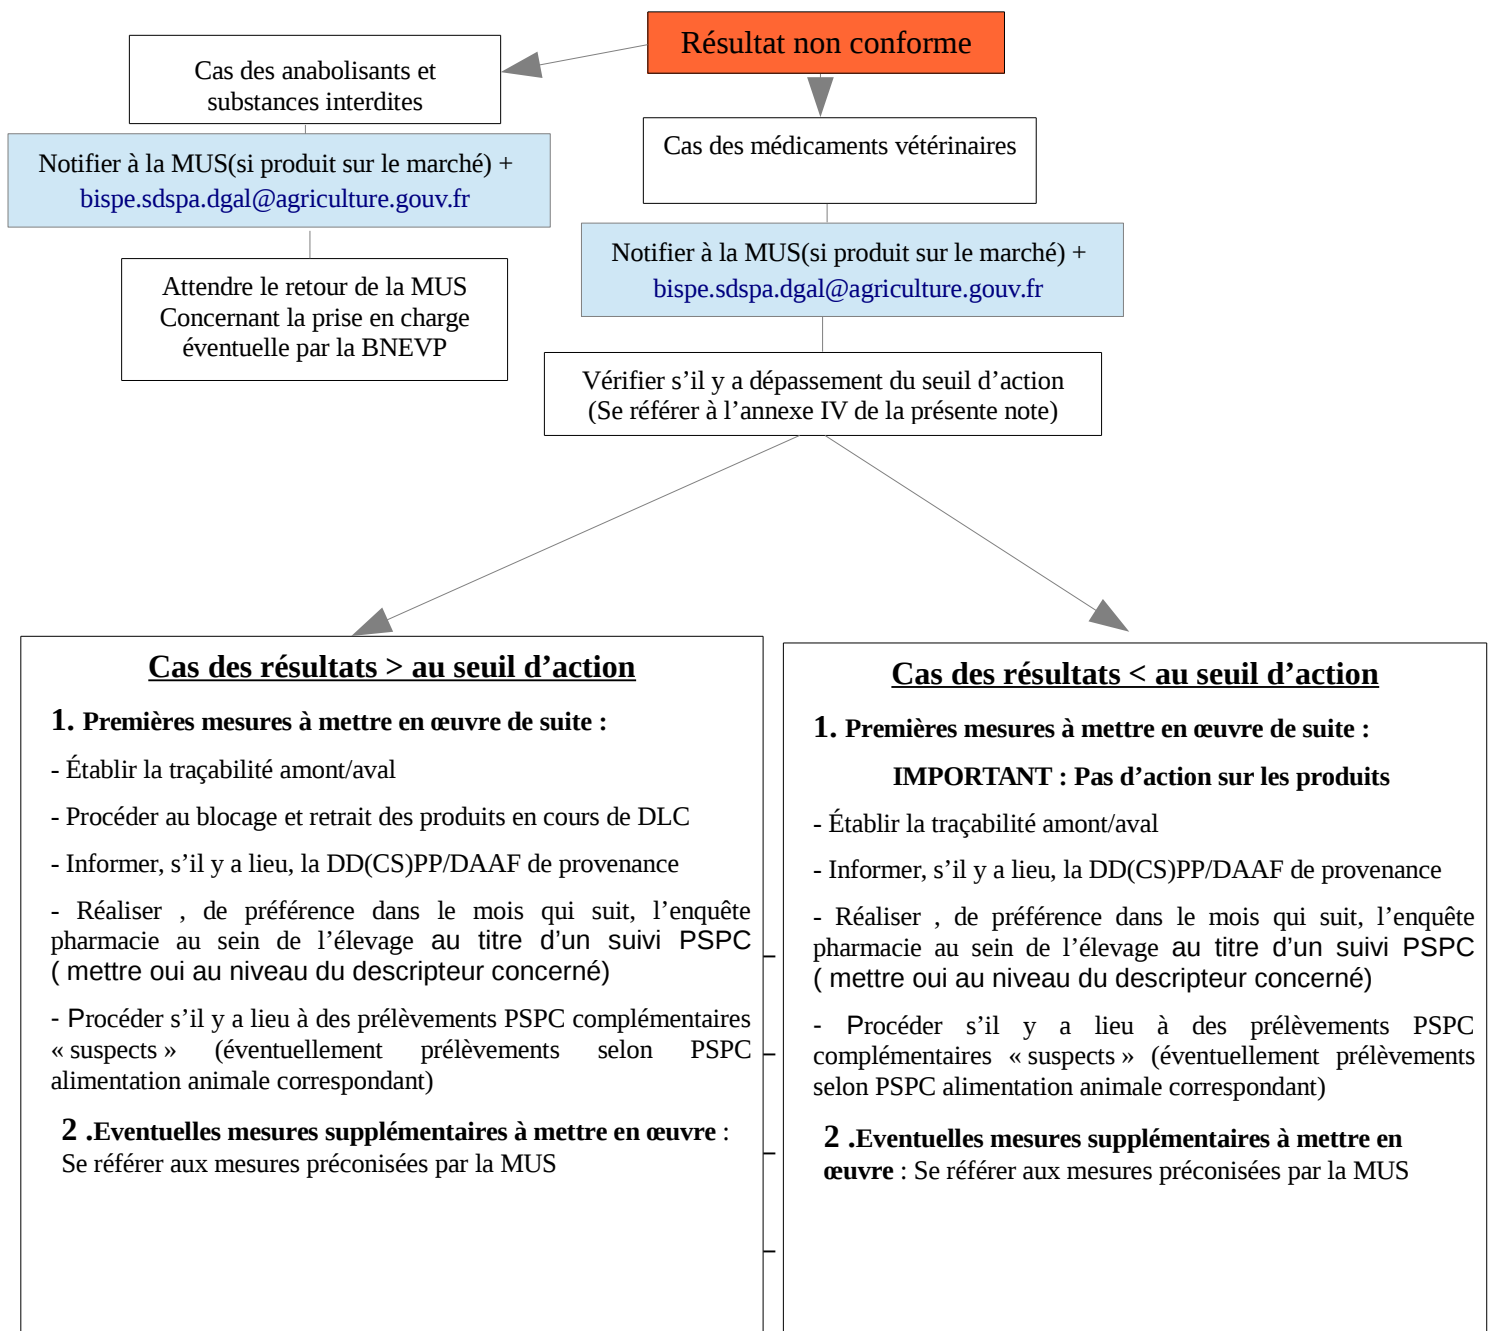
Résultat non conforme

Cas des anabolisants et substances interdites

Notifier à la MUS(si produit sur le marché) + bispe.sdspa.dgal@agriculture.gouv.fr

Attendre le retour de la MUS Concernant la prise en charge éventuelle par la BNEVP

Cas des médicaments vétérinaires

Notifier à la MUS(si produit sur le marché) + bispe.sdspa.dgal@agriculture.gouv.fr

Vérifier s'il y a dépassement du seuil d'action (Se référer à l'annexe IV de la présente note)

Cas des résultats > au seuil d'action

1. Premières mesures à mettre en œuvre de suite :

- Établir la traçabilité amont/aval

- Procéder au blocage et retrait des produits en cours de DLC

- Informer, s'il y a lieu, la DD(CS)PP/DAAF de provenance

- Réaliser , de préférence dans le mois qui suit, l'enquête pharmacie au sein de l'élevage au titre d'un suivi PSPC ( mettre oui au niveau du descripteur concerné)

- Procéder s'il y a lieu à des prélèvements PSPC complémentaires « suspects » (éventuellement prélèvements selon PSPC alimentation animale correspondant)

2 .Eventuelles mesures supplémentaires à mettre en œuvre : Se référer aux mesures préconisées par la MUS

Cas des résultats < au seuil d'action

1. Premières mesures à mettre en œuvre de suite :

IMPORTANT : Pas d'action sur les produits

- Établir la traçabilité amont/aval

- Informer, s'il y a lieu, la DD(CS)PP/DAAF de provenance

- Réaliser , de préférence dans le mois qui suit, l'enquête pharmacie au sein de l'élevage au titre d'un suivi PSPC ( mettre oui au niveau du descripteur concerné)

- Procéder s'il y a lieu à des prélèvements PSPC complémentaires « suspects » (éventuellement prélèvements selon PSPC alimentation animale correspondant)

2 .Eventuelles mesures supplémentaires à mettre en œuvre : Se référer aux mesures préconisées par la MUS